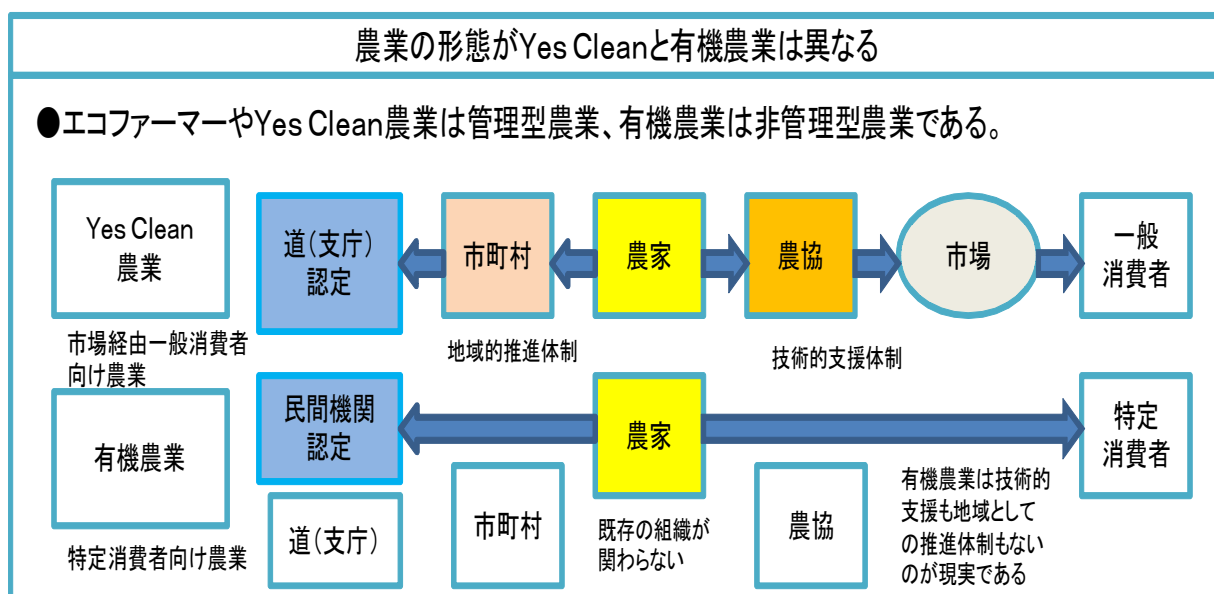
農業の形態がYes Cleanと有機農業は異なる

●エコファーマーやYes Clean農業は管理型農業、有機農業は非管理型農業である。

Yes Clean 農業

道(支庁) 認定

市町村

農家

農協

市場

一般 消費者

市場経由一般消費者向け農業

地域的推進体制

技術的支援体制

有機農業

民間機関 認定

農家

特定 消費者

道(支庁)

市町村

既存の組織が関わらない

農協

有機農業は技術的支援も地域としての推進体制もないのが現実である

特定消費者向け農業